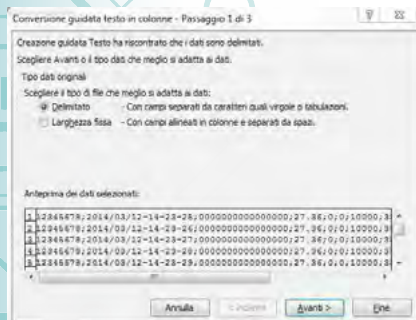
Conversione guidata testo in colonne - Passaggio 1 di 3

? ✕

Creazione guidata Testo ha riscontrato che i dati sono delimitati.

Scegliere Avanti o il tipo dati che meglio si adatta ai dati.

Tipo dati originali

Scegliere il tipo di file che meglio si adatta ai dati:

Delimitato - Con campi separati da caratteri quali virgole o tabulazioni.

Larghezza fissa - Con campi allineati in colonne e separati da spazi.

Anteprima dei dati selezionati:

1 12345678;2014/03/12-14-23-25;0000000000000000;27.36;0;0;10000;3
2 12345678;2014/03/12-14-23-26;0000000000000000;27.36;0;0;10000;3
3 12345678;2014/03/12-14-23-27;0000000000000000;27.36;0;0;10000;3
4 12345678;2014/03/12-14-23-28;0000000000000000;27.36;0;0;10000;3
5 12345678;2014/03/12-14-23-29;0000000000000000;27.36;0;0;10000;3

Annulla < Indietro Avanti > Fine